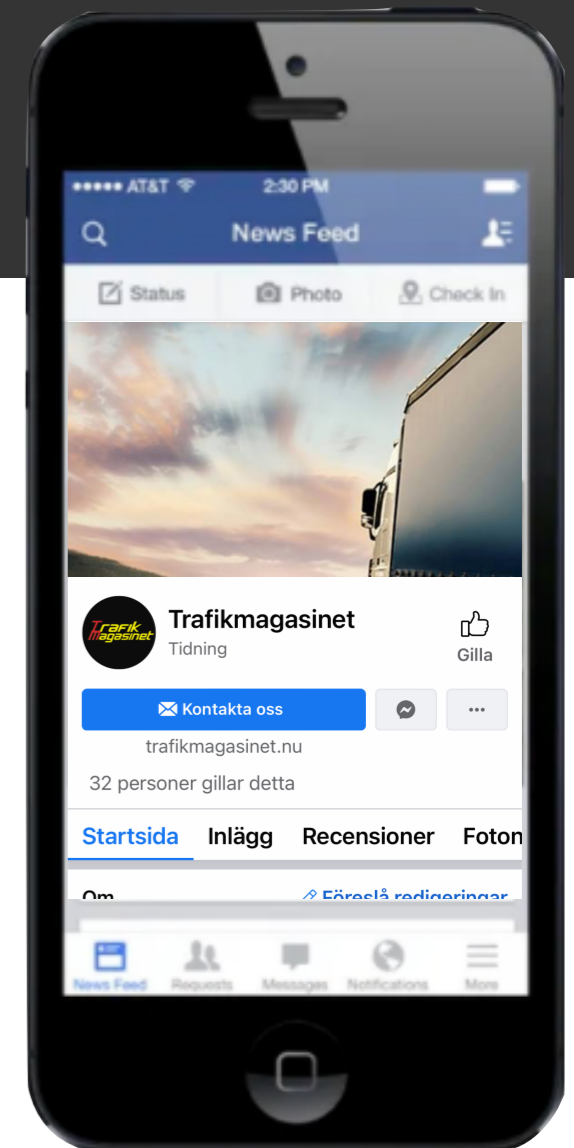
●●●●● AT&T 2:30 PM

News Feed

Status Photo Check In

Trafik magasinet

Trafikmagasinet
Tidning

Gilla

Kontakta oss

trafikmagasinet.nu

32 personer gillar detta

Startsida Inlägg Recensioner Foton

Om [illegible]

Föreslå redigeringar

News Feed Requests Messages Notifications More